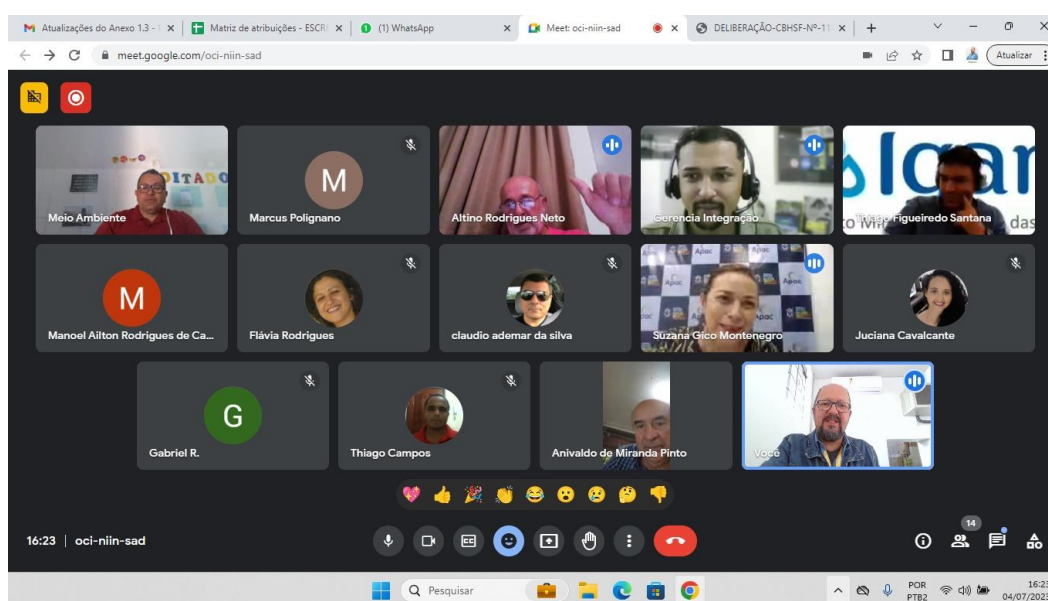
Atualizações do Anexo 1.3 - | × | Matriz de atribuições - ESCR × | (1) WhatsApp × | Meet: oci-niin-sad × | × | DELIBERAÇÃO-CBHSF-Nº-11 × | +

meet.google.com/oci-niin-sad

Atualizar

Meio Ambiente

Marcus Polignano

Altino Rodrigues Neto

Gerencia Integração

Thiago Figueiredo Santana

Manoel Ailton Rodrigues de Ca...

Flávia Rodrigues

claudio ademar da silva

Suzana Gico Montenegro

Juciana Cavalcante

Gabriel R.

Thiago Campos

Anivaldo de Miranda Pinto

Você

16:23 | oci-niin-sad

14

Pesquisar

POR PTB2

16:23 04/07/2023